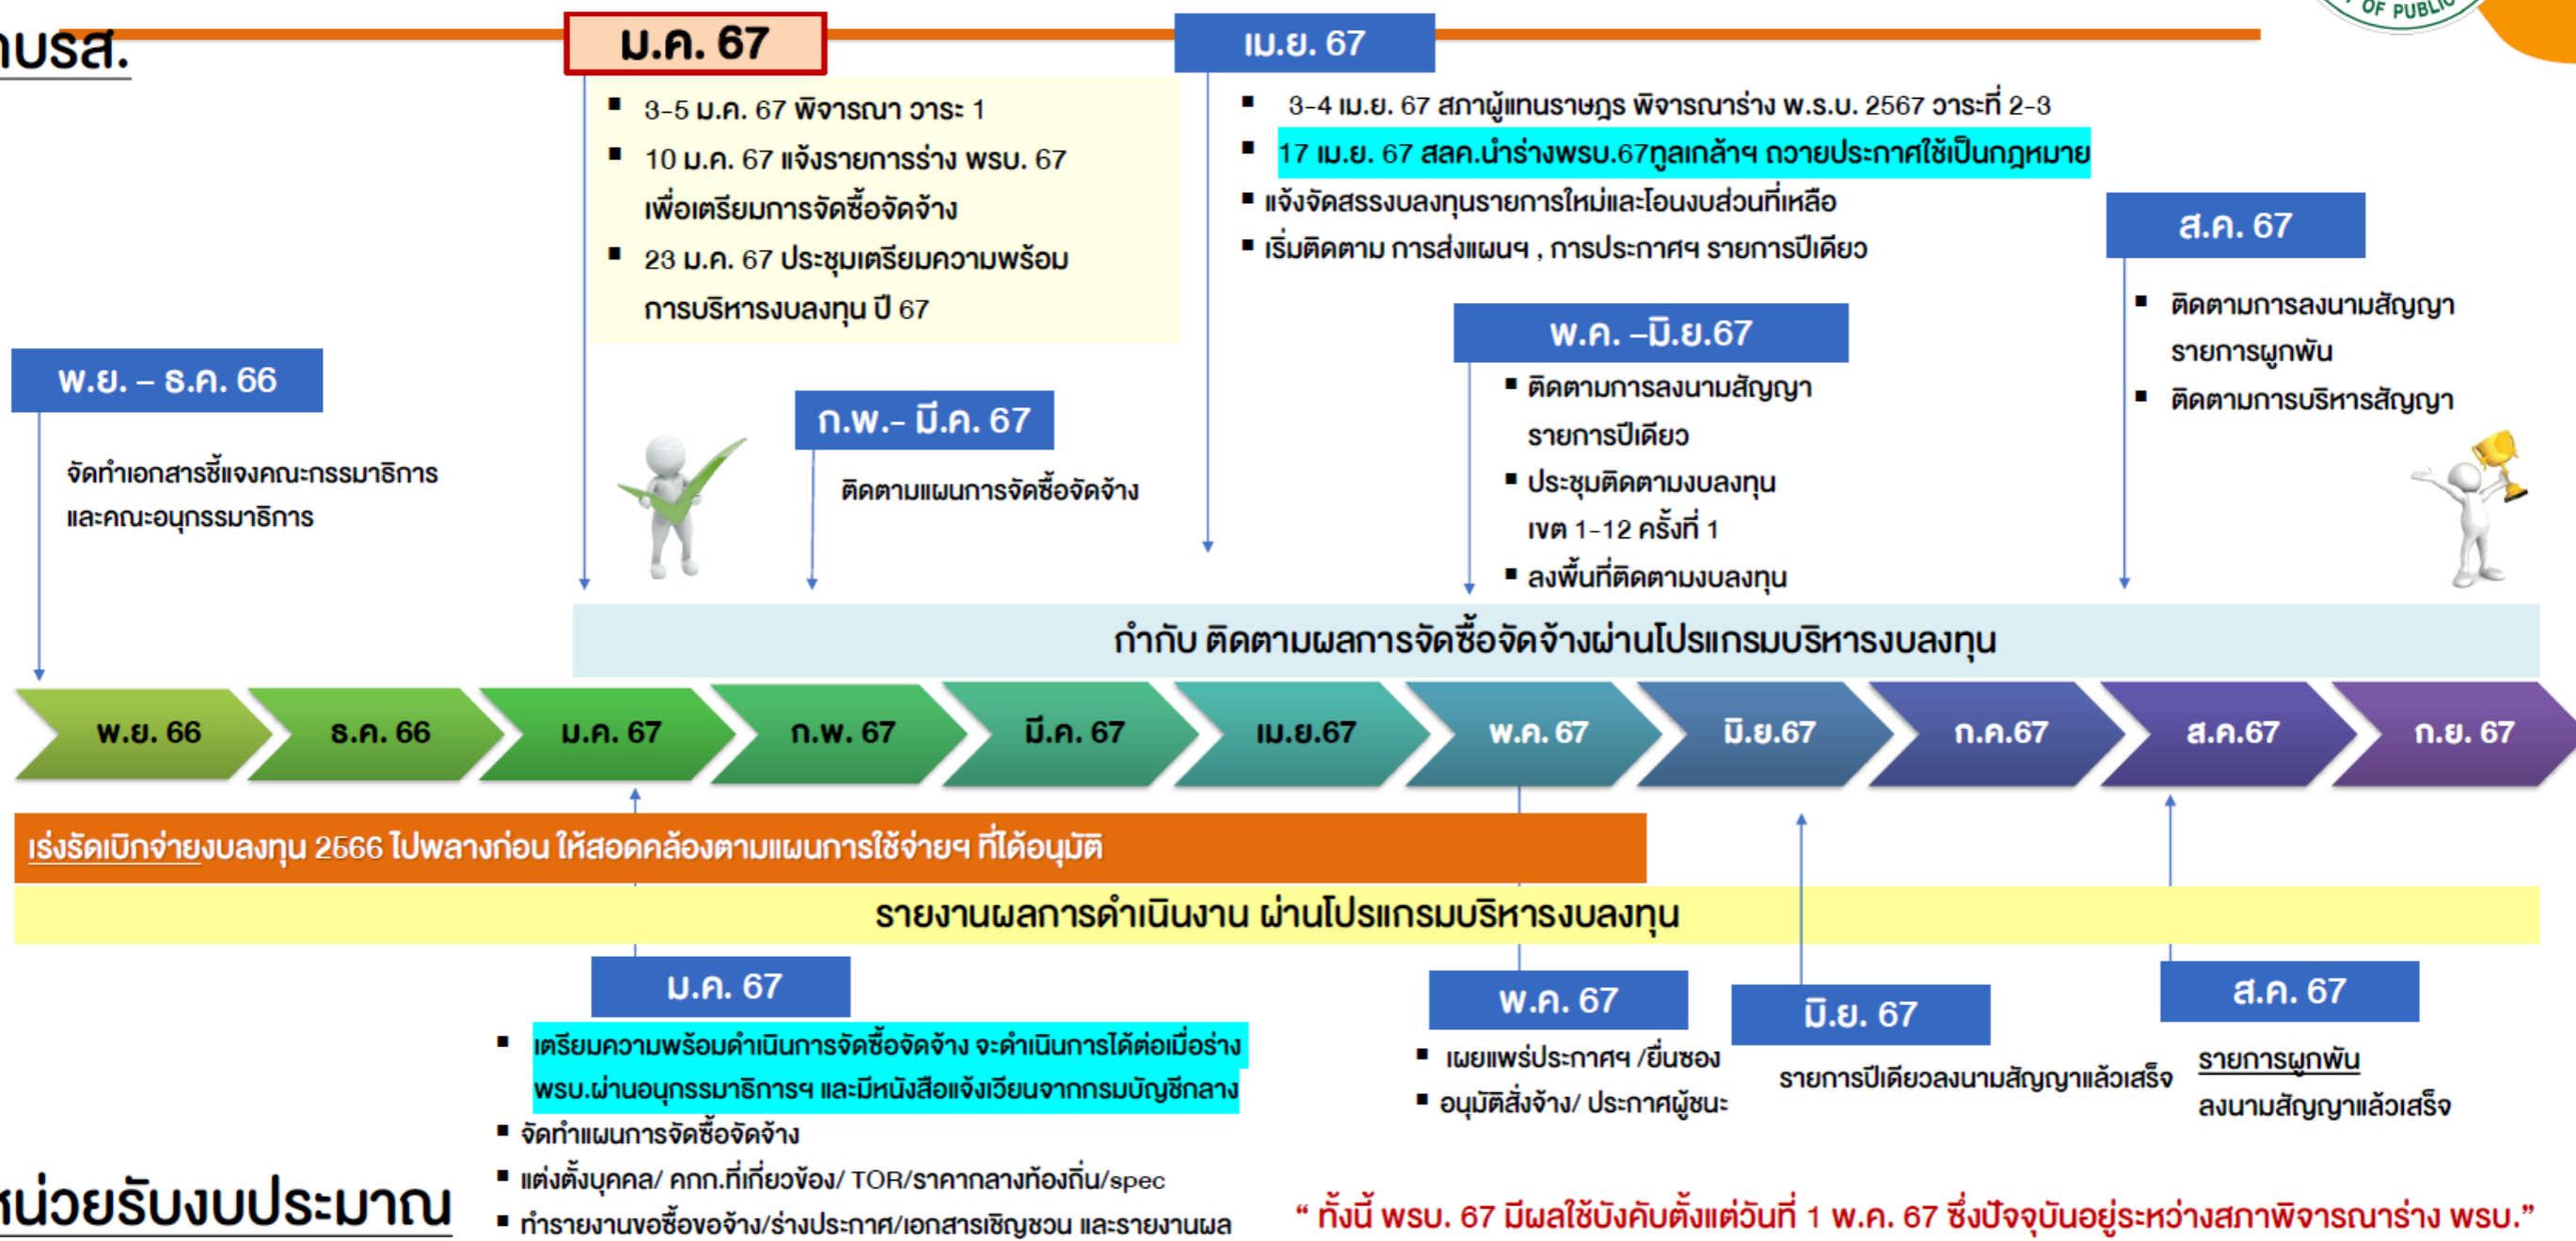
าบรส.

ม.ค. 67

▪ 3-5 ม.ค. 67 พิจารณา วาระ 1
▪ 10 ม.ค. 67 แจ้งรายการร่าง พรบ. 67 เพื่อเตรียมการจัดซื้อจัดจ้าง
▪ 23 ม.ค. 67 ประชุมเตรียมความพร้อม การบริหารงบลงทุน ปี 67

เม.ย. 67

▪ 3-4 เม.ย. 67 สภาผู้แทนราษฎร พิจารณาร่าง พ.ร.บ. 2567 วาระที่ 2-3
▪ 17 เม.ย. 67 สลค.นำร่างพรบ.67ทูลเกล้าฯ ถวายประกาศใช้เป็นกฎหมาย
▪ แจ้งจัดสรรงบลงทุนรายการใหม่และโอนงบส่วนที่เหลือ
▪ เริ่มติดตาม การส่งแผนฯ , การประกาศฯ รายการปีเดียว

ส.ค. 67

▪ ติดตามการลงนามสัญญา รายการผูกพัน
▪ ติดตามการบริหารสัญญา

พ.ค. –มิ.ย.67

▪ ติดตามการลงนามสัญญา รายการปีเดียว
▪ ประชุมติดตามงบลงทุน เขต 1-12 ครั้งที่ 1
▪ ลงพื้นที่ติดตามงบลงทุน

พ.ย. – ธ.ค. 66

จัดทำเอกสารชี้แจงคณะกรรมาธิการ และคณะอนุกรรมาธิการ

ก.พ.- มี.ค. 67

ติดตามแผนการจัดซื้อจัดจ้าง

กำกับ ติดตามผลการจัดซื้อจัดจ้างผ่านโปรแกรมบริหารงบลงทุน

พ.ย. 66 | ธ.ค. 66 | ม.ค. 67 | ก.พ. 67 | มี.ค. 67 | เม.ย.67 | พ.ค. 67 | มิ.ย.67 | ก.ค.67 | ส.ค.67 | ก.ย. 67

เร่งรัดเบิกจ่ายงบลงทุน 2566 ไปพลางก่อน ให้สอดคล้องตามแผนการใช้จ่ายฯ ที่ได้อนุมัติ

รายงานผลการดำเนินงาน ผ่านโปรแกรมบริหารงบลงทุน

ม.ค. 67

▪ เตรียมความพร้อมดำเนินการจัดซื้อจัดจ้าง จะดำเนินการได้ต่อเมื่อร่าง พรบ.ผ่านอนุกรรมาธิการฯ และมีหนังสือแจ้งเวียนจากกรมบัญชีกลาง
▪ จัดทำแผนการจัดซื้อจัดจ้าง
▪ แต่งตั้งบุคคล/ คกก.ที่เกี่ยวข้อง/ TOR/ราคากลางท้องถิ่น/spec
▪ ทำรายงานขอซื้อขอจ้าง/ร่างประกาศ/เอกสารเชิญชวน และรายงานผล

พ.ค. 67

▪ เผยแพร่ประกาศฯ /ยื่นซอง
▪ อนุมัติสั่งจ้าง/ ประกาศผู้ชนะ

มิ.ย. 67

รายการปีเดียวลงนามสัญญาแล้วเสร็จ

ส.ค. 67

รายการผูกพัน ลงนามสัญญาแล้วเสร็จ

หน่วยรับงบประมาณ

“ ทั้งนี้ พรบ. 67 มีผลใช้บังคับตั้งแต่วันที่ 1 พ.ค. 67 ซึ่งปัจจุบันอยู่ระหว่างสภาพิจารณาร่าง พรบ.”